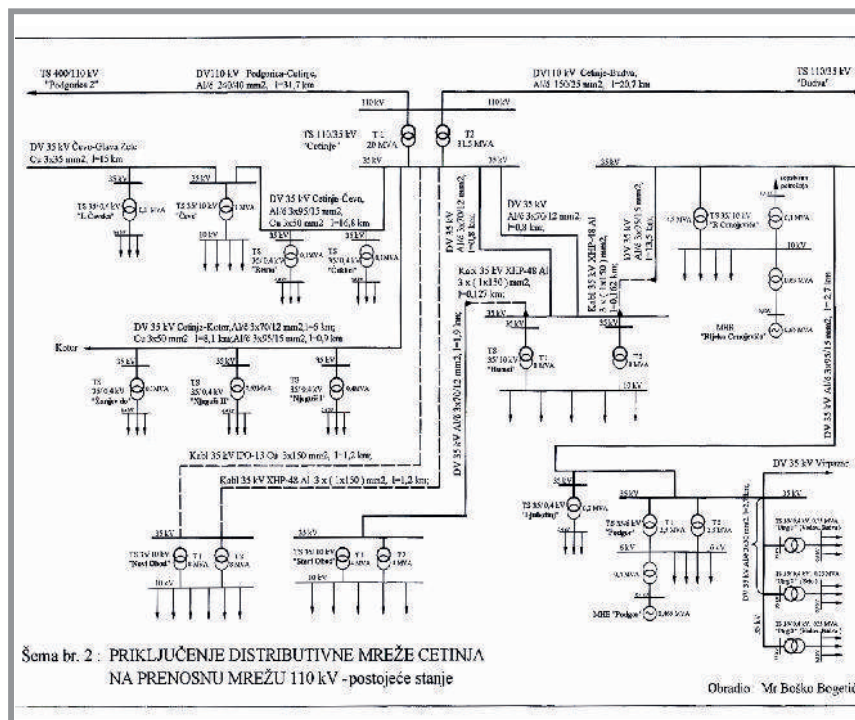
TS 400/110 kV "Podgorica 2"

DV110 kV Podgorica-Cetinje, Al/č 240/40 mm2, l=31,7 km

DV110 kV Cetinje-Budva, Al/č 150/25 mm2, l=20,7 km

TS 110/35 kV "Budva"

110 kV

110 kV

TS 110/35 kV "Cetinje"

T1 20 MVA

T2 31,5 MVA

35 kV

35 kV

35 kV

DV 35 kV Čevo-Glava Zete Cu 3x35 mm2, l=15 km

35 kV

35 kV

TS 35/0,4 kV "L.Čevska"

TS 35/10 kV "Čevo"

1 MVA

10 kV

DV 35 kV Cetinje Čevo, Al/č 3x95/15 mm2, Cu 3x50 mm2 l=16,8 km

TS 35/0,4 kV "Resna"

TS 35/0,4 kV "Čekliće"

DV 35 kV Al/č 3x70/12 mm2, l=0,8 km

DV 35 kV Al/č 3x70/12 mm2, l=0,8 km

DV 35 kV Al/č 3x95/15 mm2, l=13,5 km

TS 35/10 kV "R.Crnojevića"

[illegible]

10 kV

Kabl 35 kV XHP-48 Al 3 x (1x150) mm2, l=0,162 km

Kabl 35 kV XHP-48 Al 3 x (1x150) mm2, l=0,127 km

35 kV

35 kV

TS 35/10 kV "Humci"

T1 8 MVA

T2 8 MVA

10 kV

MHE "Rijeka Crnojevića"

DV 35 kV Cetinje-Kotor, Al/č 3x70/12 mm2, l=5 km; Cu 3x50 mm2 l=8,1 km; Al/č 3x95/15 mm2, l=0,9 km

Kotor

TS 35/0,4 kV "Žanjev do"

TS 35/0,4 kV "Njeguši II"

TS 35/0,4 kV "Njeguši I"

DV 35 kV Al/č 3x70/12 mm2, l=1,9 km

DV 35 kV Al/č 3x70/12 mm2, l=1,9 km

DV 35 kV Al/č 3x95/15 mm2, l=2,7 km

Kabl 35 kV IPO-13 Cu 3x150 mm2, l=1,2 km;

Kabl 35 kV XHP-48 Al 3 x (1x150) mm2, l=1,2 km;

DV 35 kV Virpazar

35 kV

35 kV

TS 35/0,4 kV "Ljubotinj"

TS 35/6 kV "Podgor"

T1

T2

6 kV

6 kV

MHE "Podgor"

35 kV

TS 35/10 kV "Novi Obod"

T1 8 MVA

T2 8 MVA

10 kV

TS 35/10 kV "Stari Obod"

T1

T2 4 MVA

10 kV

Šema br. 2 : PRIKLJUČENJE DISTRIBUTIVNE MREŽE CETINJA NA PRENOSNU MREŽU 110 kV - postojeće stanje

Obradio: Mr Boško Bogetić